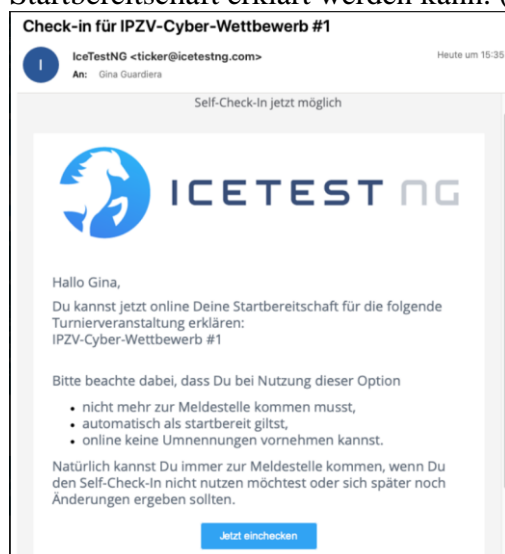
Startbereitschaft erklärt werden kann. (

Check-in für IPZV-Cyber-Wettbewerb #1

I IceTestNG <ticker@icetestng.com>
An: Gina Guardiera

Heute um 15:35

Self-Check-In jetzt möglich

ICETEST NG

Hallo Gina,

Du kannst jetzt online Deine Startbereitschaft für die folgende Turnierveranstaltung erklären:
IPZV-Cyber-Wettbewerb #1

Bitte beachte dabei, dass Du bei Nutzung dieser Option

• nicht mehr zur Meldestelle kommen musst,
• automatisch als startbereit giltst,
• online keine Umnennungen vornehmen kannst.

Natürlich kannst Du immer zur Meldestelle kommen, wenn Du den Self-Check-In nicht nutzen möchtest oder sich später noch Änderungen ergeben sollten.

Jetzt einchecken